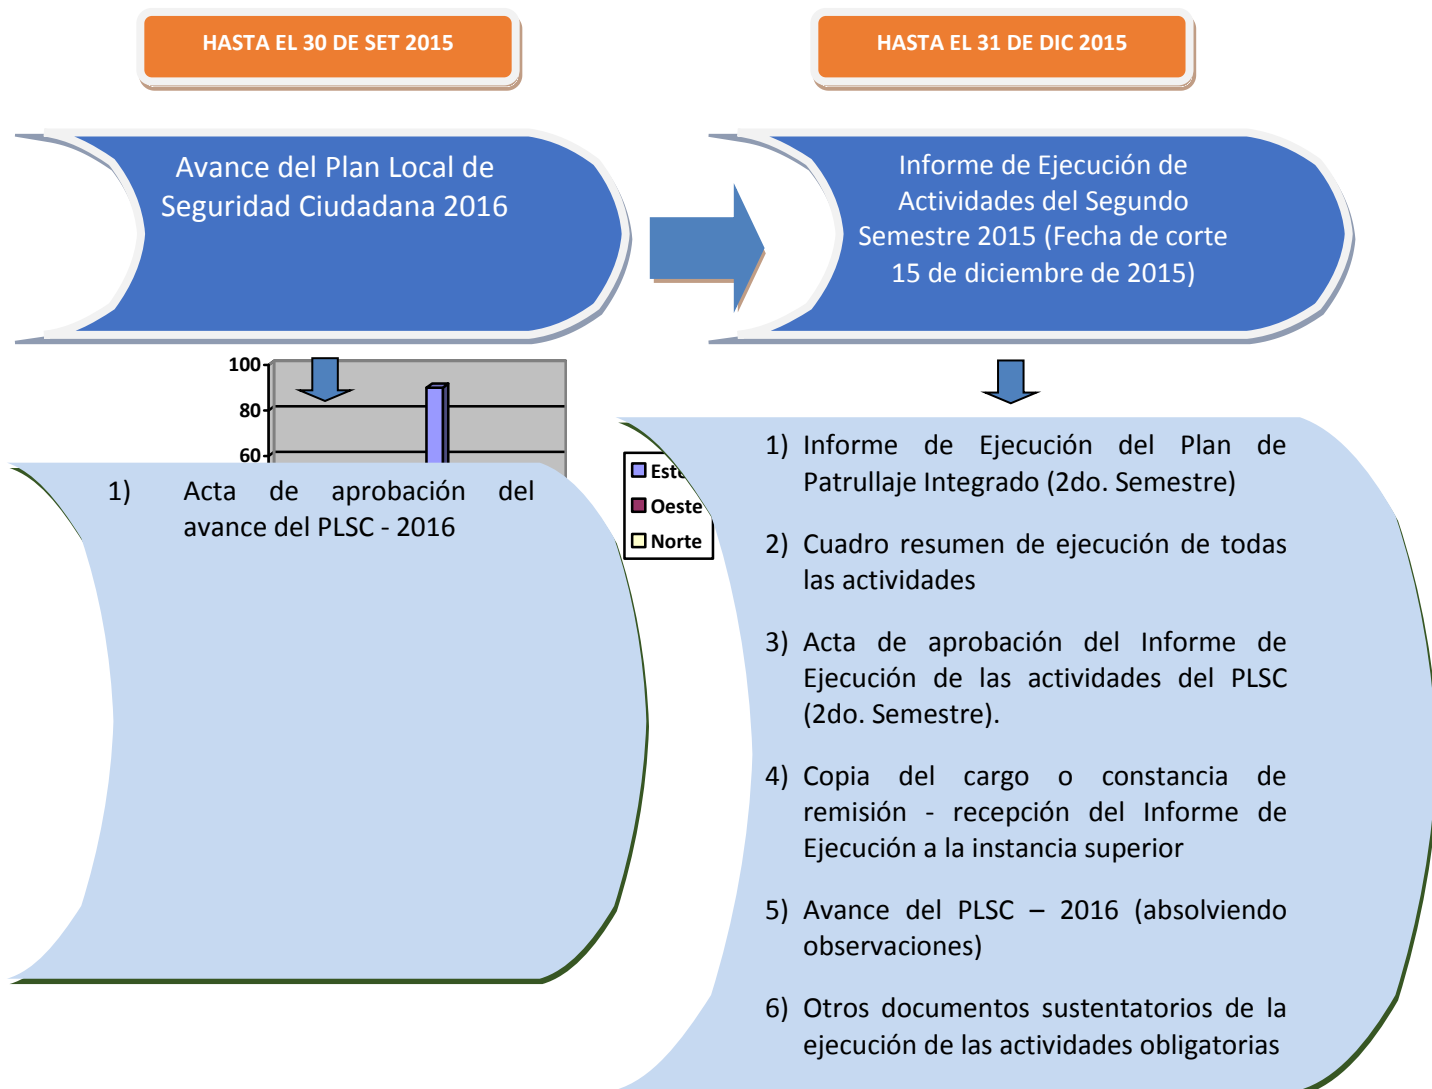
HASTA EL 30 DE SET 2015

Avance del Plan Local de Seguridad Ciudadana 2016

100
80
60

1) Acta de aprobación del avance del PLSC - 2016

Est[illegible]
Oeste
Norte

HASTA EL 31 DE DIC 2015

Informe de Ejecución de Actividades del Segundo Semestre 2015 (Fecha de corte 15 de diciembre de 2015)

1) Informe de Ejecución del Plan de Patrullaje Integrado (2do. Semestre)

2) Cuadro resumen de ejecución de todas las actividades

3) Acta de aprobación del Informe de Ejecución de las actividades del PLSC (2do. Semestre).

4) Copia del cargo o constancia de remisión - recepción del Informe de Ejecución a la instancia superior

5) Avance del PLSC – 2016 (absolviendo observaciones)

6) Otros documentos sustentatorios de la ejecución de las actividades obligatorias